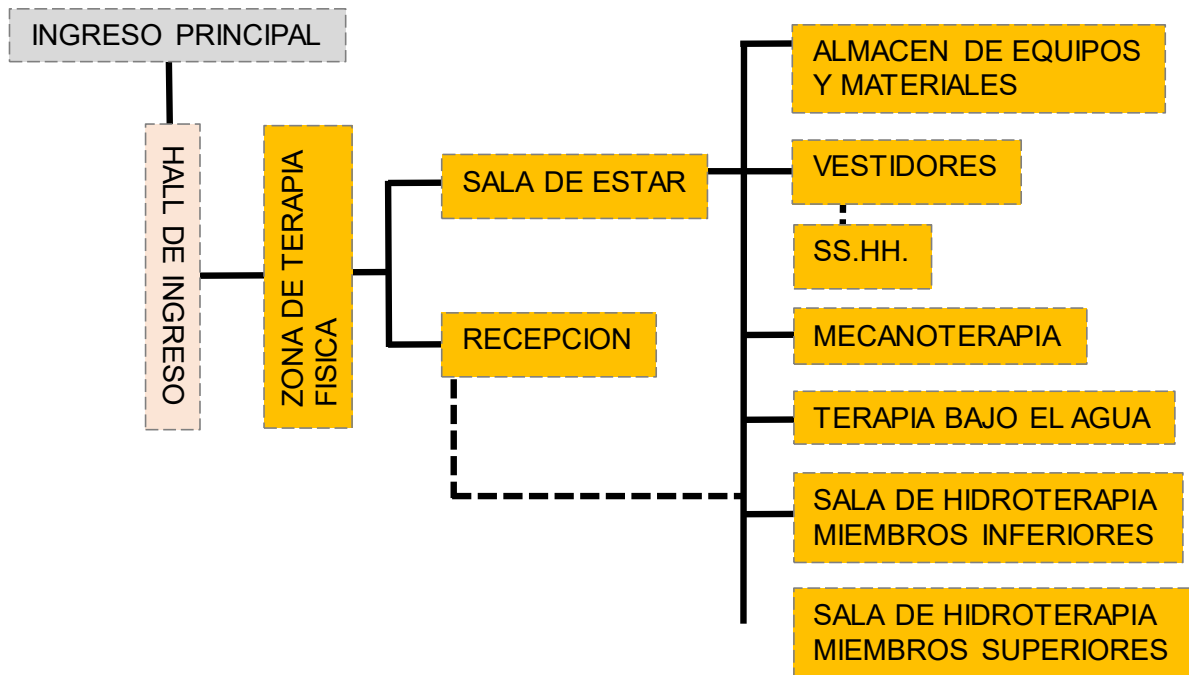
INGRESO PRINCIPAL

HALL DE INGRESO

ZONA DE TERAPIA FISICA

SALA DE ESTAR

RECEPCION

ALMACEN DE EQUIPOS Y MATERIALES

VESTIDORES

SS.HH.

MECANOTERAPIA

TERAPIA BAJO EL AGUA

SALA DE HIDROTERAPIA MIEMBROS INFERIORES

SALA DE HIDROTERAPIA MIEMBROS SUPERIORES